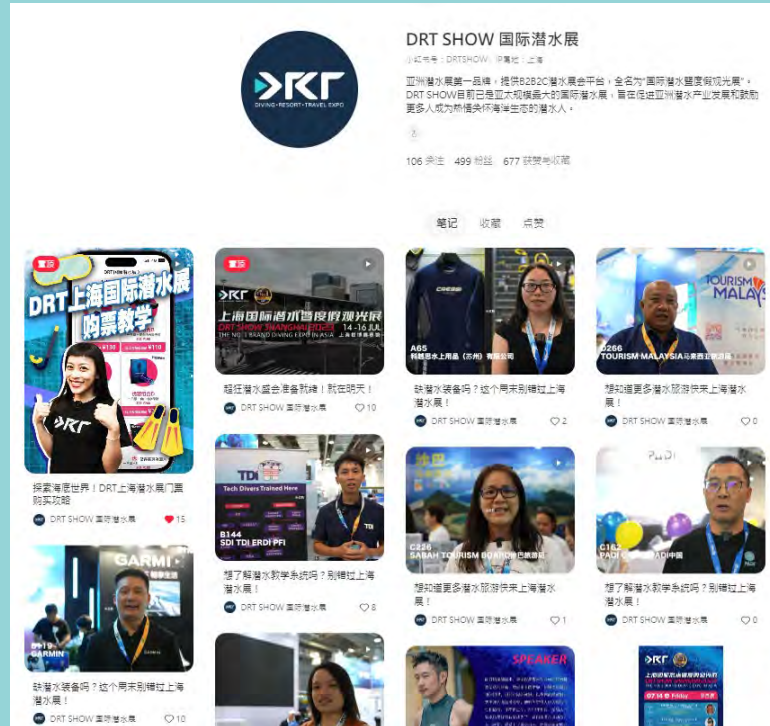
DRT SHOW 国际潜水展

小红书号：DRTSHOW IP属地：上海

亚洲潜水展第一品牌，提供B2B2C潜水展会平台，全名为"国际潜水暨度假观光展"。DRT SHOW目前已是亚太规模最大的国际潜水展，旨在促进亚洲潜水产业发展和鼓励更多人成为热情关怀海洋生态的潜水人。

106 关注 499 粉丝 677 获赞与收藏

笔记 收藏 点赞

置顶
DRT上海国际潜水展购票教学

探索海底世界！DRT上海潜水展门票购买攻略

DRT SHOW 国际潜水展 15

置顶
上海国际潜水暨度假观光展
DRT SHOW SHANGHAI 2023 14-16 JUL

超狂潜水盛会准备就绪！就在明天！

DRT SHOW 国际潜水展 10

A65

缺潜水装备吗？这个周末别错过上海潜水展！

DRT SHOW 国际潜水展 2

D266 TOURISM MALAYSIA

想知道更多潜水旅游资讯快来上海潜水展！

DRT SHOW 国际潜水展 0

GARMIN

缺潜水装备吗？这个周末别错过上海潜水展！

DRT SHOW 国际潜水展 10

TDI
Tech Divers Trained Here
B144 SDI TDI ERDI PFI

想了解潜水教学系统吗？别错过上海潜水展！

DRT SHOW 国际潜水展 8

C226 SABAH TOURISM BOARD

想知道更多潜水旅游资讯快来上海潜水展！

DRT SHOW 国际潜水展 1

PADI

想了解潜水教学系统吗？别错过上海潜水展！

DRT SHOW 国际潜水展 0

SPEAKER